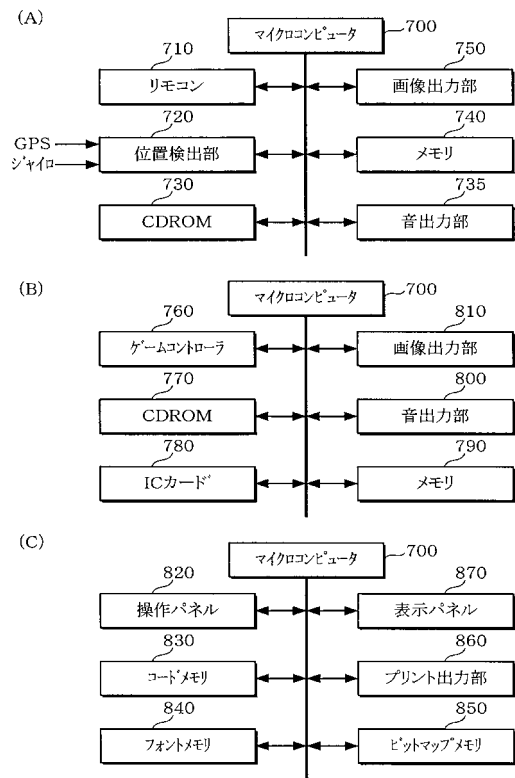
(A)

マイクロコンピュータ 700

710 リモコン

750 画像出力部

720 GPS ジャイロ 位置検出部

740 メモリ

730 CDROM

735 音出力部

(B)

マイクロコンピュータ 700

760 ゲームコントローラ

810 画像出力部

770 CDROM

800 音出力部

780 ICカード

790 メモリ

(C)

マイクロコンピュータ 700

820 操作パネル

870 表示パネル

830 コードメモリ

860 プリント出力部

840 フォントメモリ

850 ビットマップメモリ